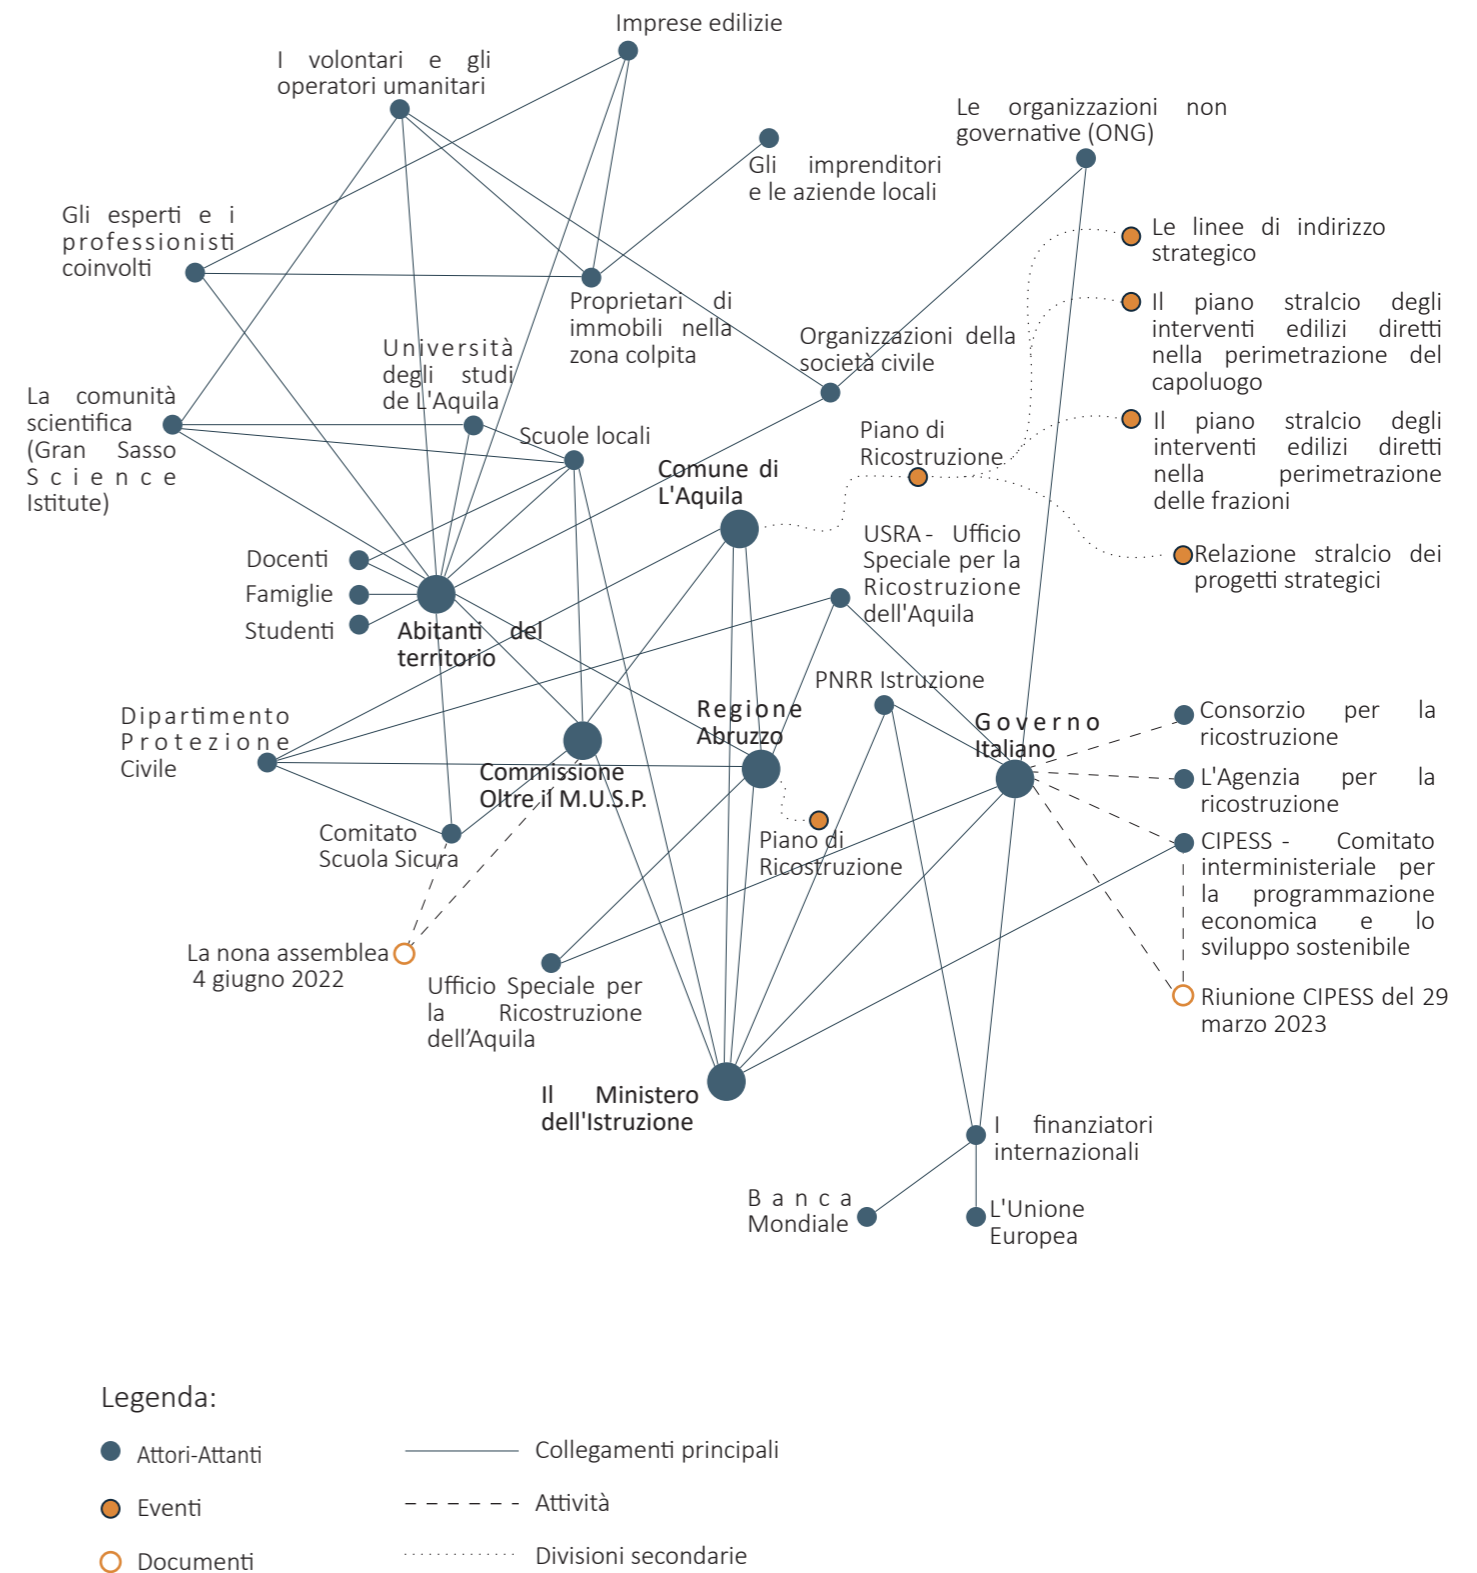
Imprese edilizie

I volontari e gli operatori umanitari

Le organizzazioni non governative (ONG)

Gli imprenditori e le aziende locali

Gli esperti e i professionisti coinvolti

Le linee di indirizzo strategico

Il piano stralcio degli interventi edilizi diretti nella perimetrazione del capoluogo

Proprietari di immobili nella zona colpita

Organizzazioni della società civile

Università degli studi de L'Aquila

La comunità scientifica (Gran Sasso Science Istitute)

Il piano stralcio degli interventi edilizi diretti nella perimetrazione delle frazioni

Piano di Ricostruzione

Scuole locali

Comune di L'Aquila

USRA - Ufficio Speciale per la Ricostruzione dell'Aquila

Relazione stralcio dei progetti strategici

Docenti

Famiglie

Studenti

Abitanti del territorio

PNRR Istruzione

Dipartimento Protezione Civile

Regione Abruzzo

Governo Italiano

Consorzio per la ricostruzione

Commissione Oltre il M.U.S.P.

L'Agenzia per la ricostruzione

Comitato Scuola Sicura

Piano di Ricostruzione

CIPESS - Comitato interministeriale per la programmazione economica e lo sviluppo sostenibile

La nona assemblea 4 giugno 2022

Ufficio Speciale per la Ricostruzione dell'Aquila

Riunione CIPESS del 29 marzo 2023

Il Ministero dell'Istruzione

I finanziatori internazionali

Banca Mondiale

L'Unione Europea

Legenda:

Attori-Attanti

Eventi

Documenti

Collegamenti principali

Attività

Divisioni secondarie